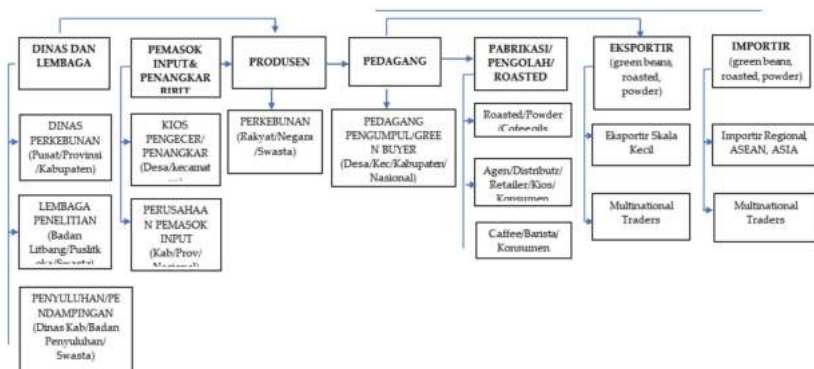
DINAS DAN LEMBAGA

PEMASOK INPUT/ PENANGKAR BIBIT

PRODUSEN

PEDAGANG

PABRIKASI/ PENGOLAH/ ROASTED

EKSPORTIR (green beans, roasted, powder)

IMPORTIR (green beans, roasted, powder)

DINAS PERKEBUNAN (Pusat/Provinsi /Kabupaten)

LEMBAGA PENELITIAN (Badan Litbang/Puslitk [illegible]/Swasta)

PENYULUHAN/PENDAMPINGAN (Dinas Kab/Badan Penyuluhan/ Swasta)

KIOS PENGECER/ PENANGKAR (Desa/kecamat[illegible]

PERUSAHAAN PEMASOK INPUT (Kab/Prov/ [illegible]

PERKEBUNAN (Rakyat/Negara /Swasta)

PEDAGANG PENGUMPUL/GREEN BUYER (Desa/Kec/Kabupaten/ Nasional)

Roasted/Powder (Cofee oils

Agen/Distributr/ Retailer/Kios/ Konsumen

Caffee/Barista/ Konsumen

Eksportir Skala Kecil

Multinational Traders

Importir Regional, ASEAN, ASIA

Multinational Traders